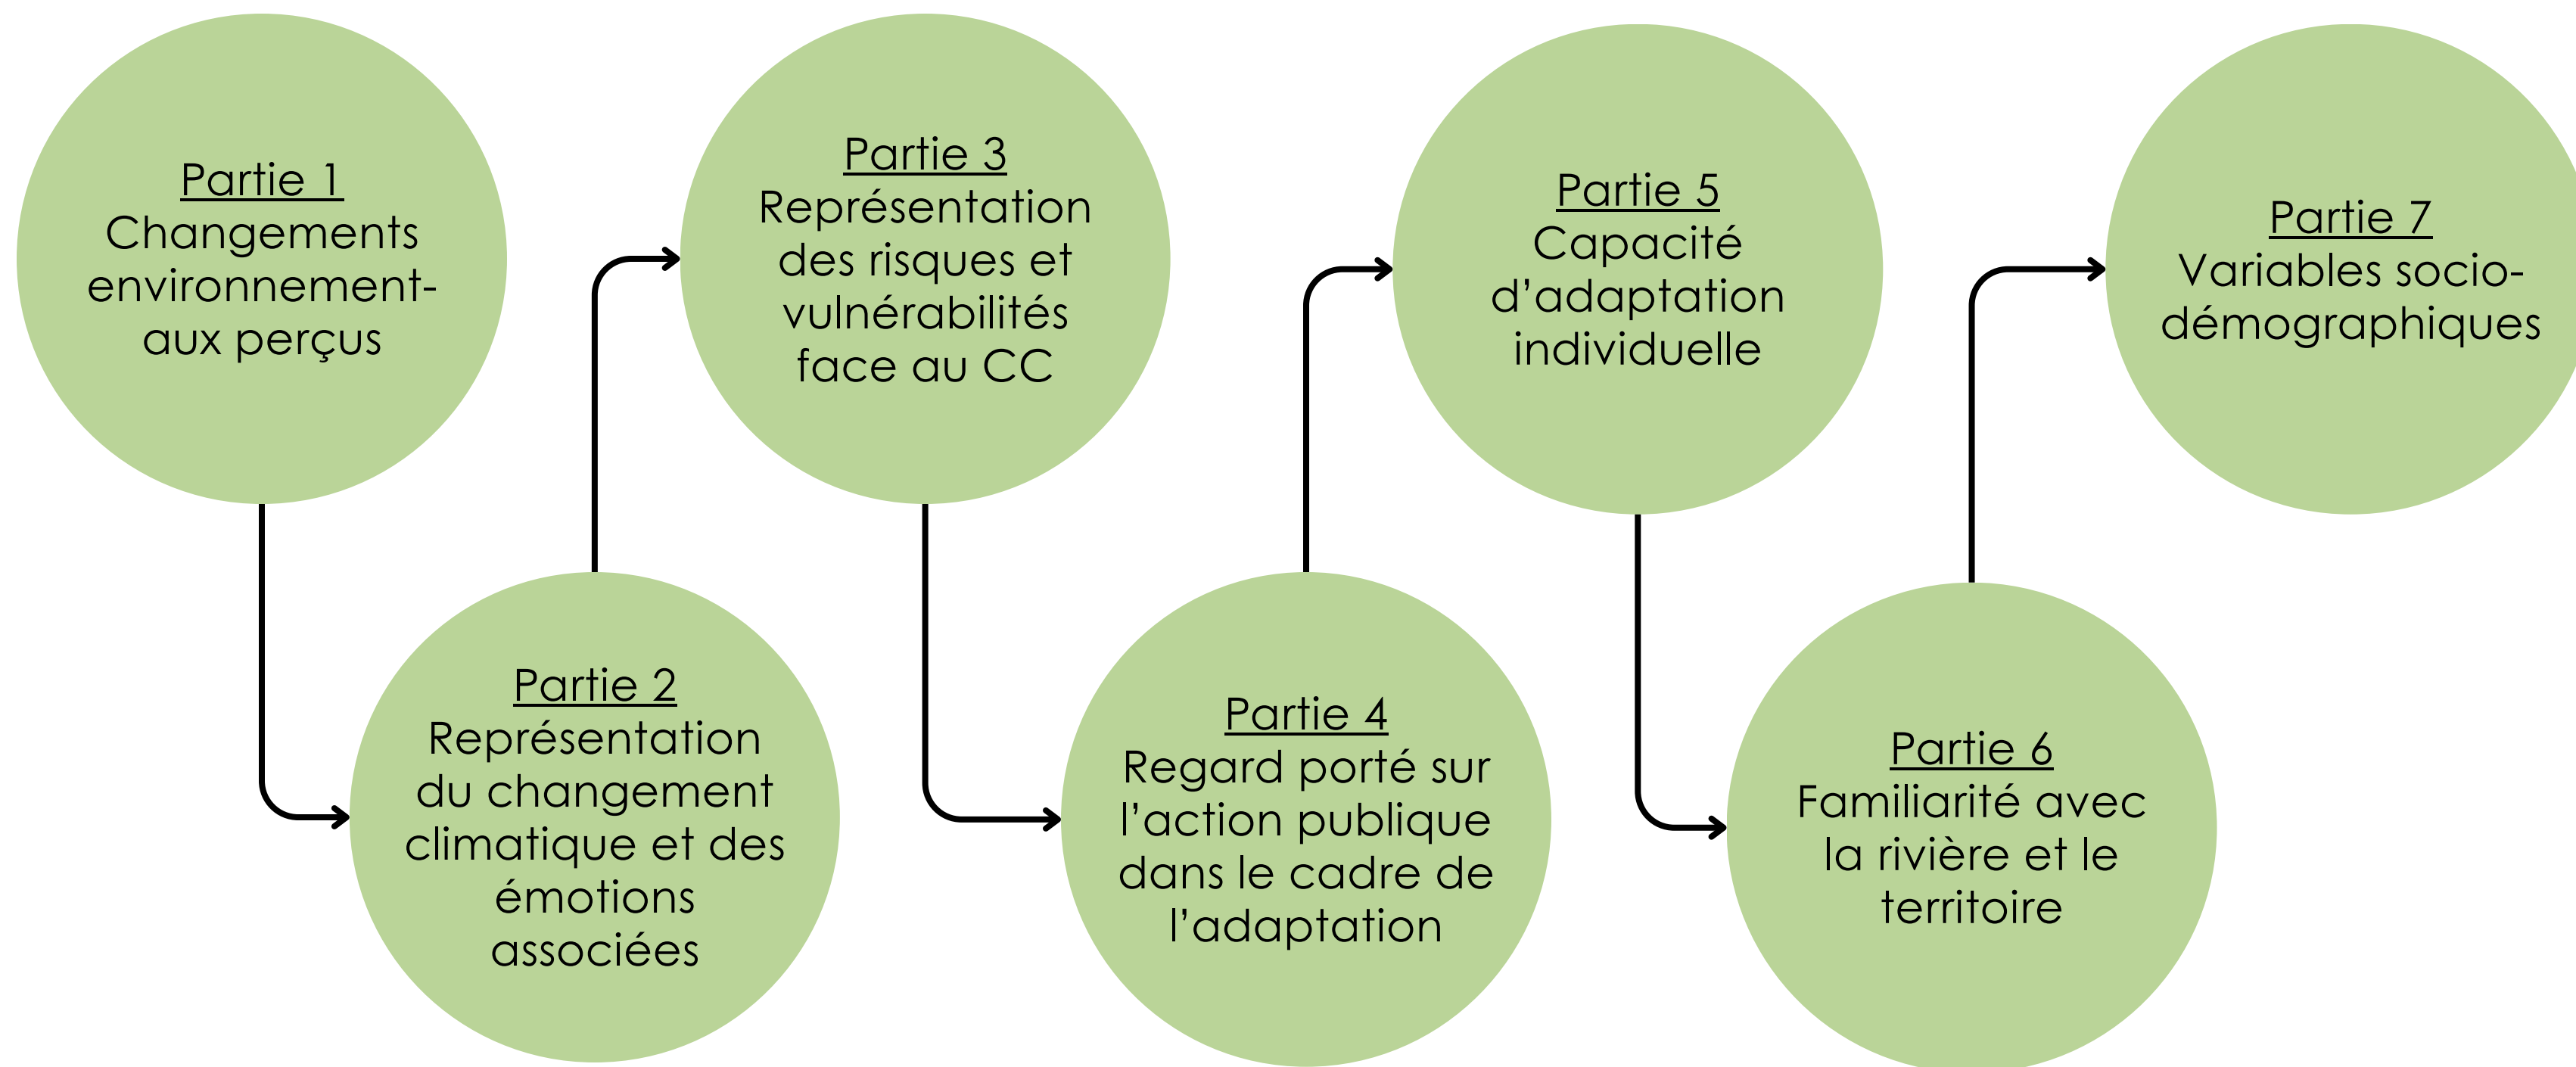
Partie 1
Changements environnement-aux perçus

Partie 2
Représentation du changement climatique et des émotions associées

Partie 3
Représentation des risques et vulnérabilités face au CC

Partie 4
Regard porté sur l'action publique dans le cadre de l'adaptation

Partie 5
Capacité d'adaptation individuelle

Partie 6
Familiarité avec la rivière et le territoire

Partie 7
Variables socio-démographiques